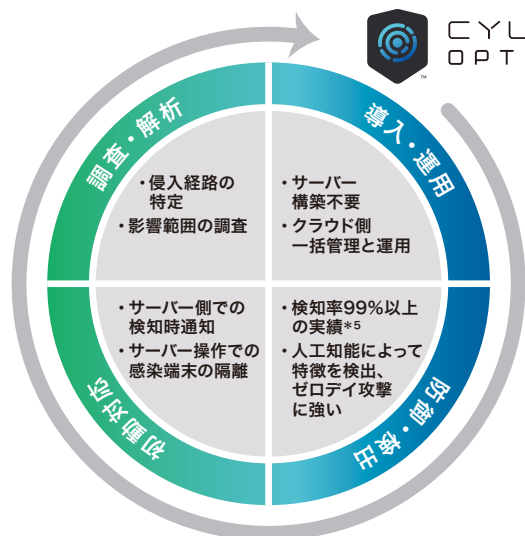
CYL
OPT

調査・解析

導入・運用

・侵入経路の特定
・影響範囲の調査

・サーバー構築不要
・クラウド側一括管理と運用

・サーバー側での検知時通知
・サーバー操作での感染端末の隔離

・検知率99%以上の実績*5
・人工知能によって特徴を検出、ゼロデイ攻撃に強い

初動対応

防御・検知